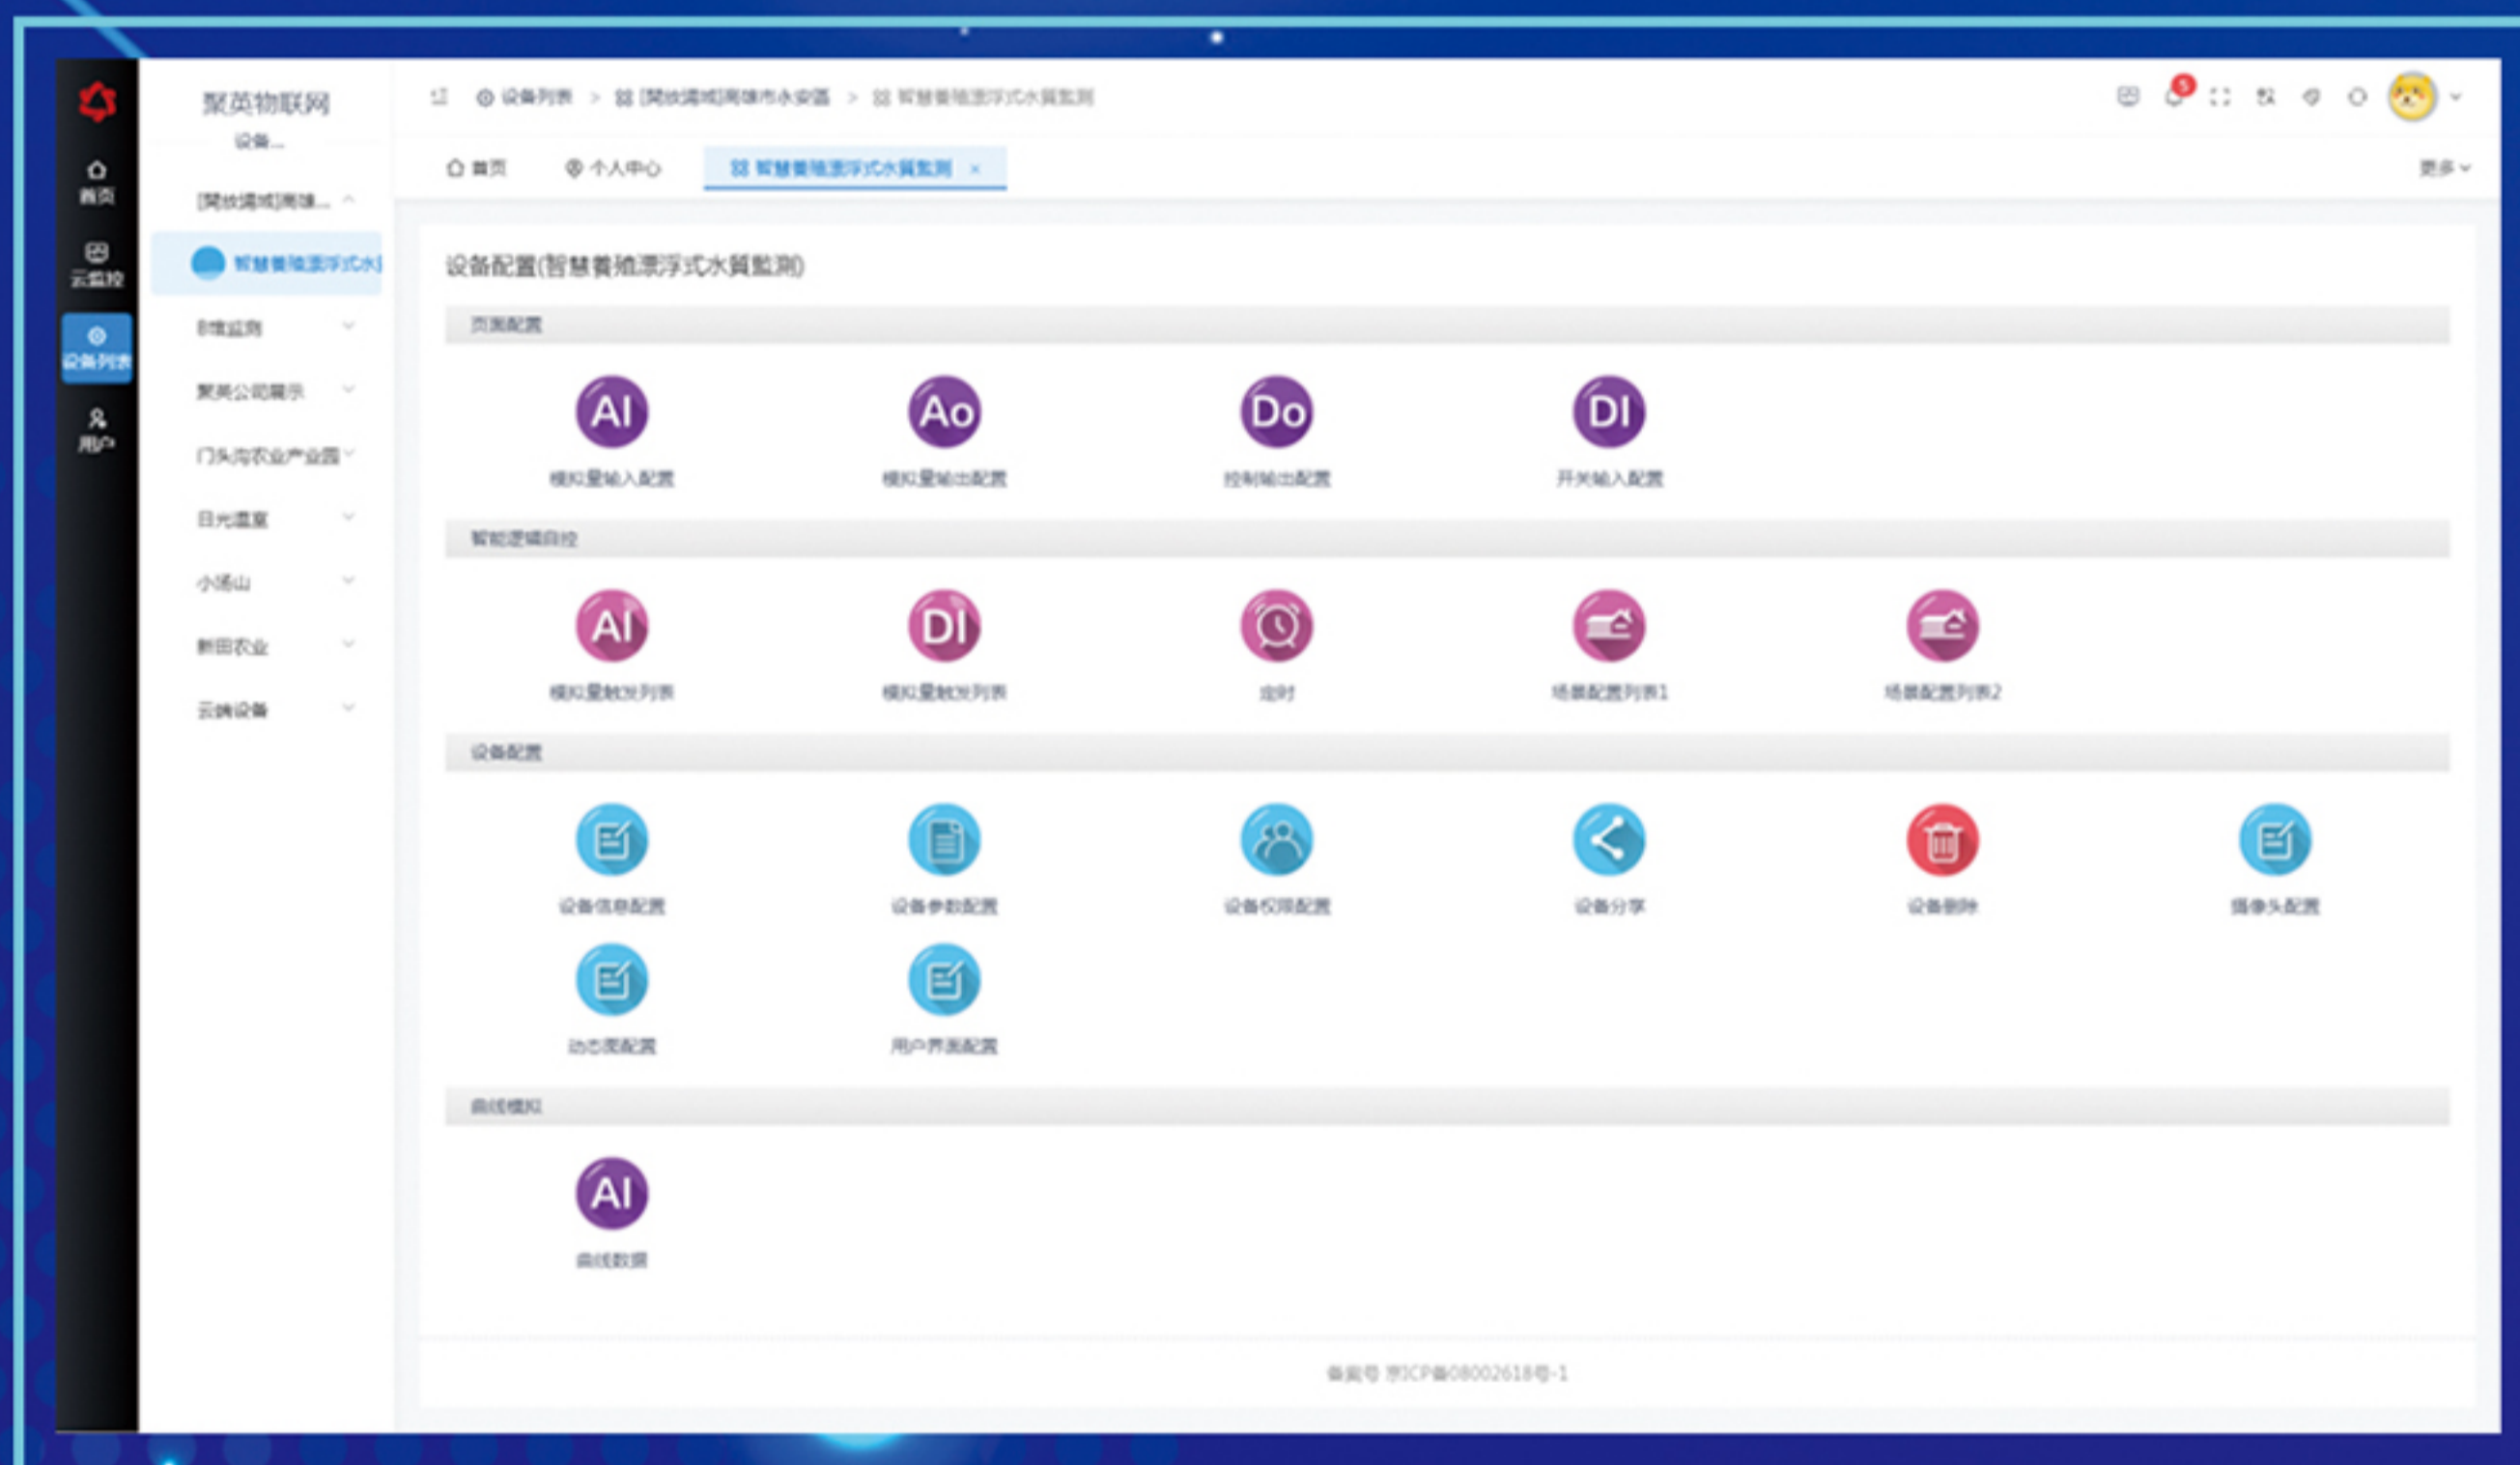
首页
云监控
设备列表
用户

聚英物联网
设备...

[聚英]...
智慧養殖漂浮式水
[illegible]
聚英公司展示
门头沟农业产业园
日光温室
小汤山
新田农业
云端设备

设备列表 > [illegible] > 智慧養殖漂浮式水質監測

5

首页
个人中心
智慧養殖漂浮式水質監測 ×
更多

设备配置(智慧養殖漂浮式水質監測)

页面配置

AI
模拟量输入配置
Ao
模拟量输出配置
Do
控制输出配置
DI
开关输入配置

智能逻辑自控

AI
模拟量触发列表
DI
模拟量触发列表
定时
场景配置列表1
场景配置列表2

设备配置

设备信息配置
设备参数配置
设备权限配置
设备分享
设备删除
摄像头配置
动态库配置
用户界面配置

曲线模拟

AI
曲线数据

备案号 京ICP备08002618号-1